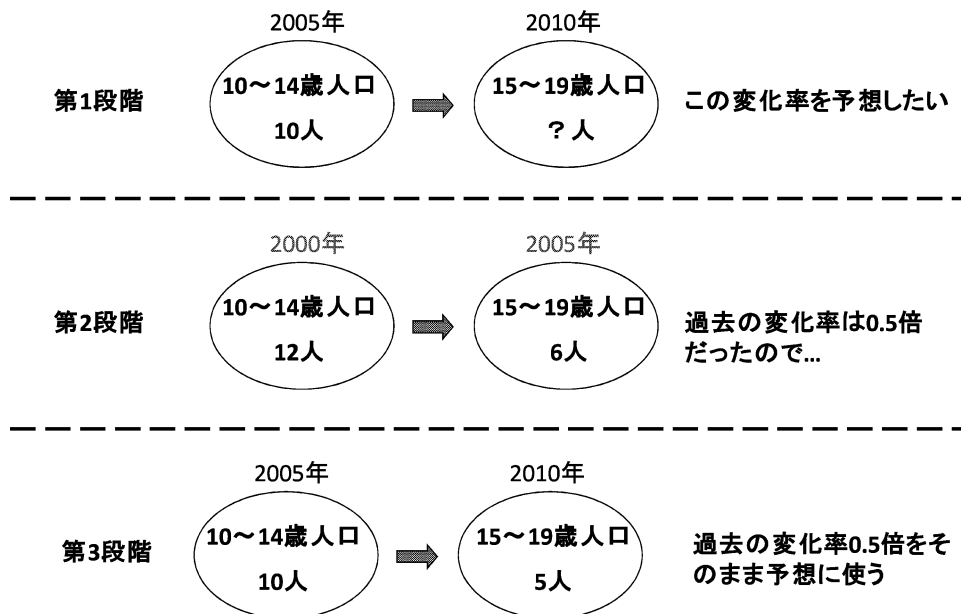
2005年

2010年

第1段階

10～14歳人口
10人

15～19歳人口
？人

この変化率を予想したい

2000年

2005年

第2段階

10～14歳人口
12人

15～19歳人口
6人

過去の変化率は0.5倍だったので...

2005年

2010年

第3段階

10～14歳人口
10人

15～19歳人口
5人

過去の変化率0.5倍をそのまま予想に使う